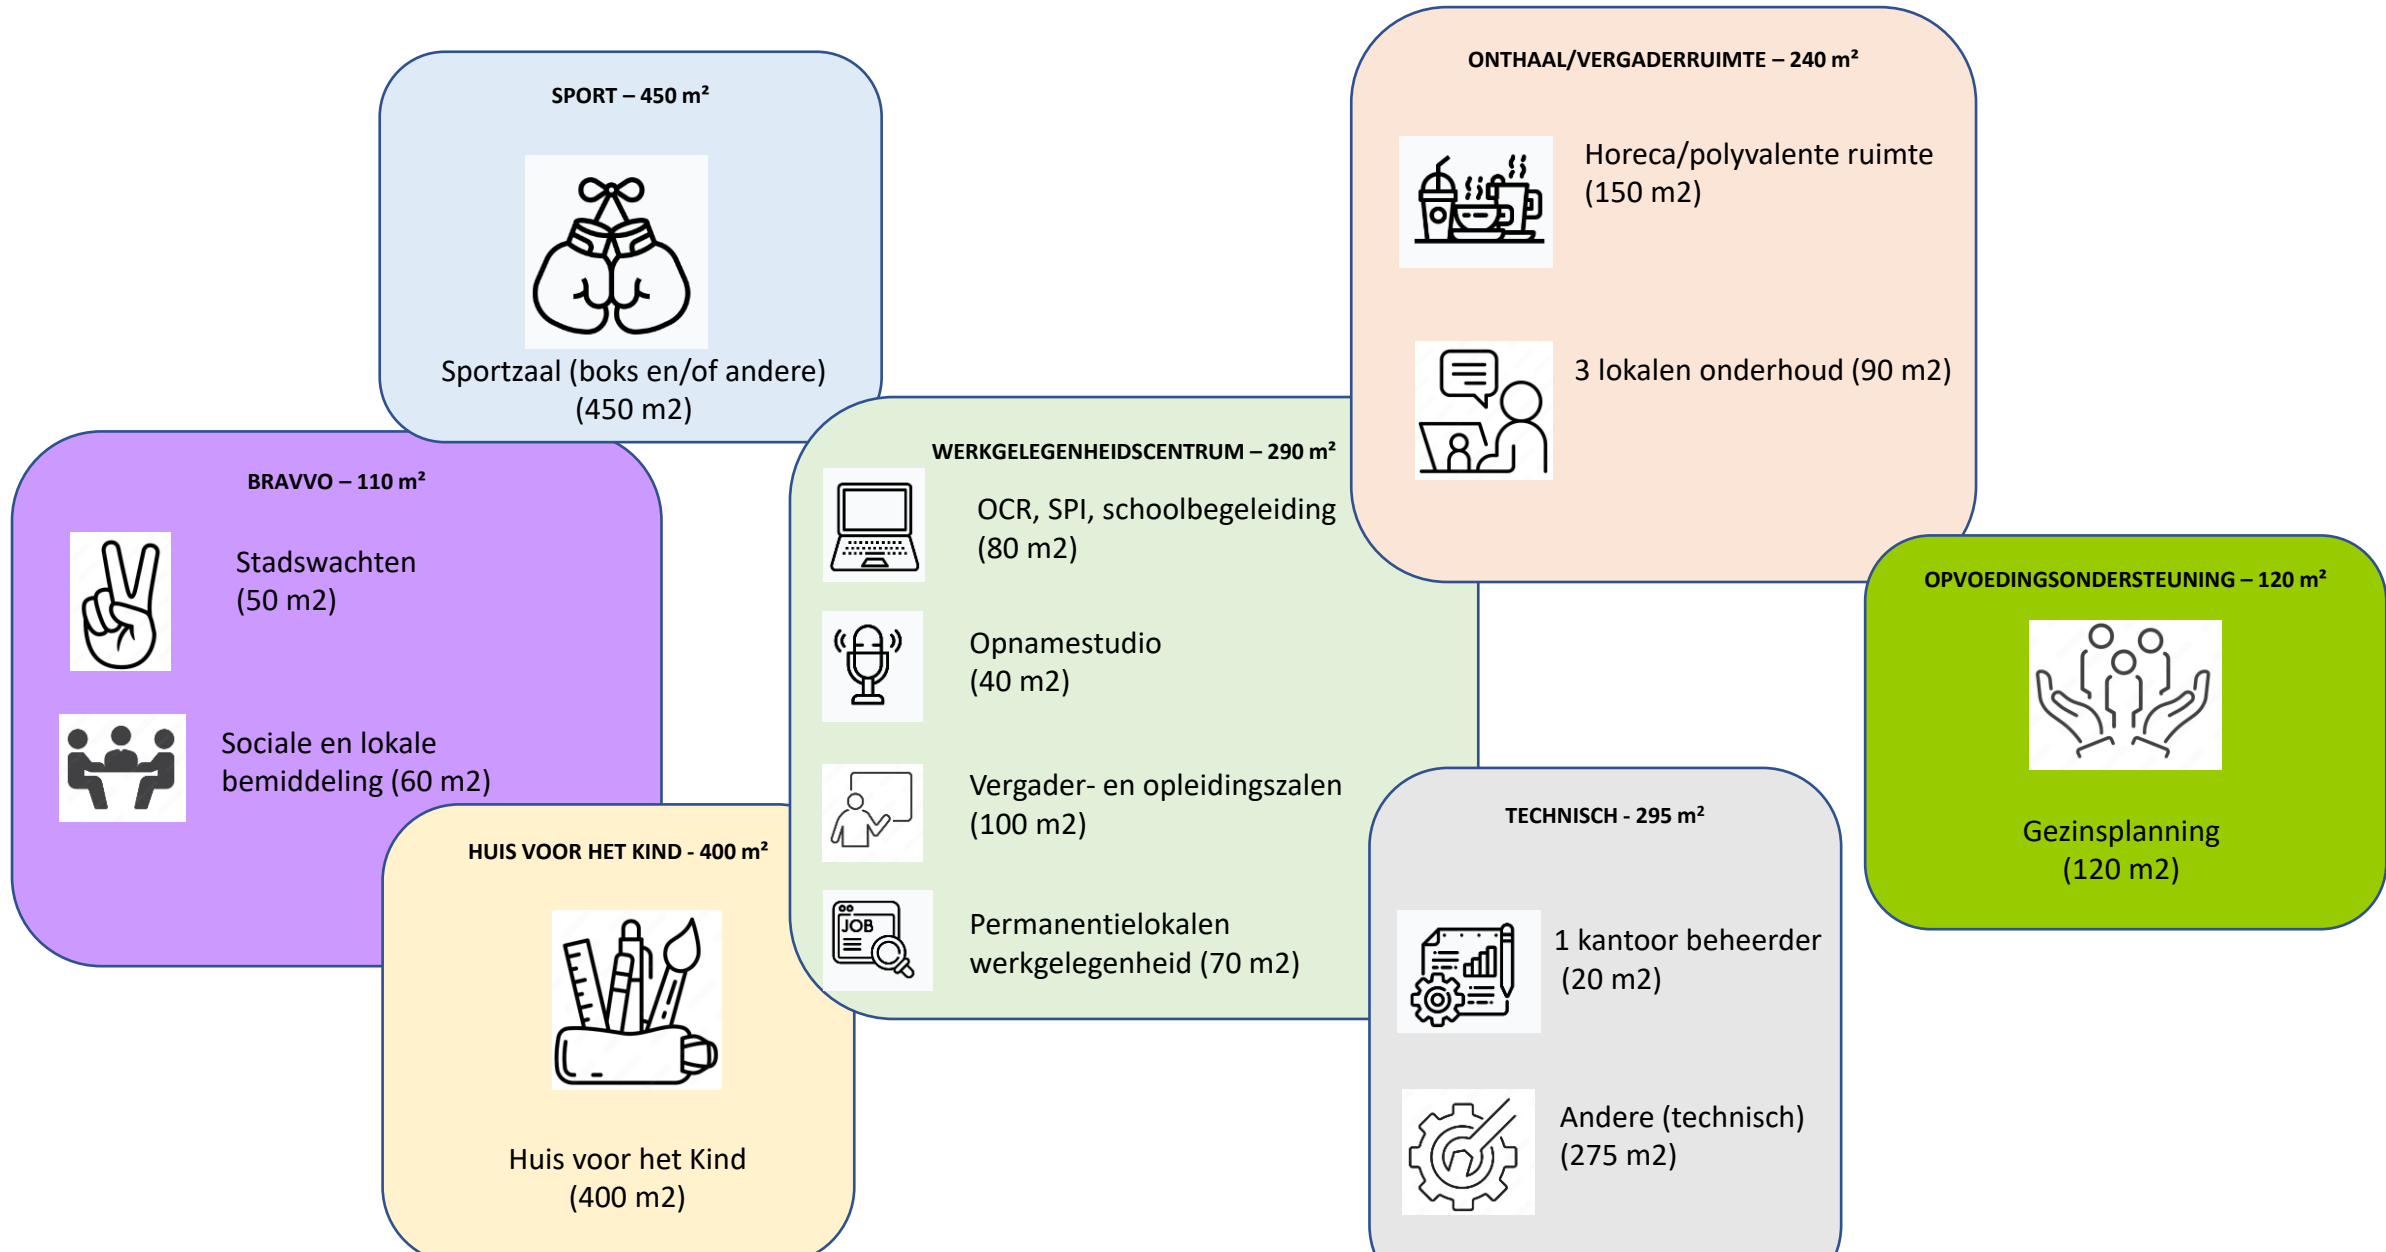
SPORT – 450 m²

Sportzaal (boks en/of andere) (450 m2)

ONTHAAL/VERGADERRUIMTE – 240 m²

Horeca/polyvalente ruimte (150 m2)

3 lokalen onderhoud (90 m2)

BRAVVO – 110 m²

Stadswachten (50 m2)

Sociale en lokale bemiddeling (60 m2)

WERKGELEGENHEIDSCENTRUM – 290 m²

OCR, SPI, schoolbegeleiding (80 m2)

Opnamestudio (40 m2)

Vergader- en opleidingszalen (100 m2)

JOB

Permanentielokalen werkgelegenheid (70 m2)

OPVOEDINGSONDERSTEUNING – 120 m²

Gezinsplanning (120 m2)

HUIS VOOR HET KIND - 400 m²

Huis voor het Kind (400 m2)

TECHNISCH - 295 m²

1 kantoor beheerder (20 m2)

Andere (technisch) (275 m2)